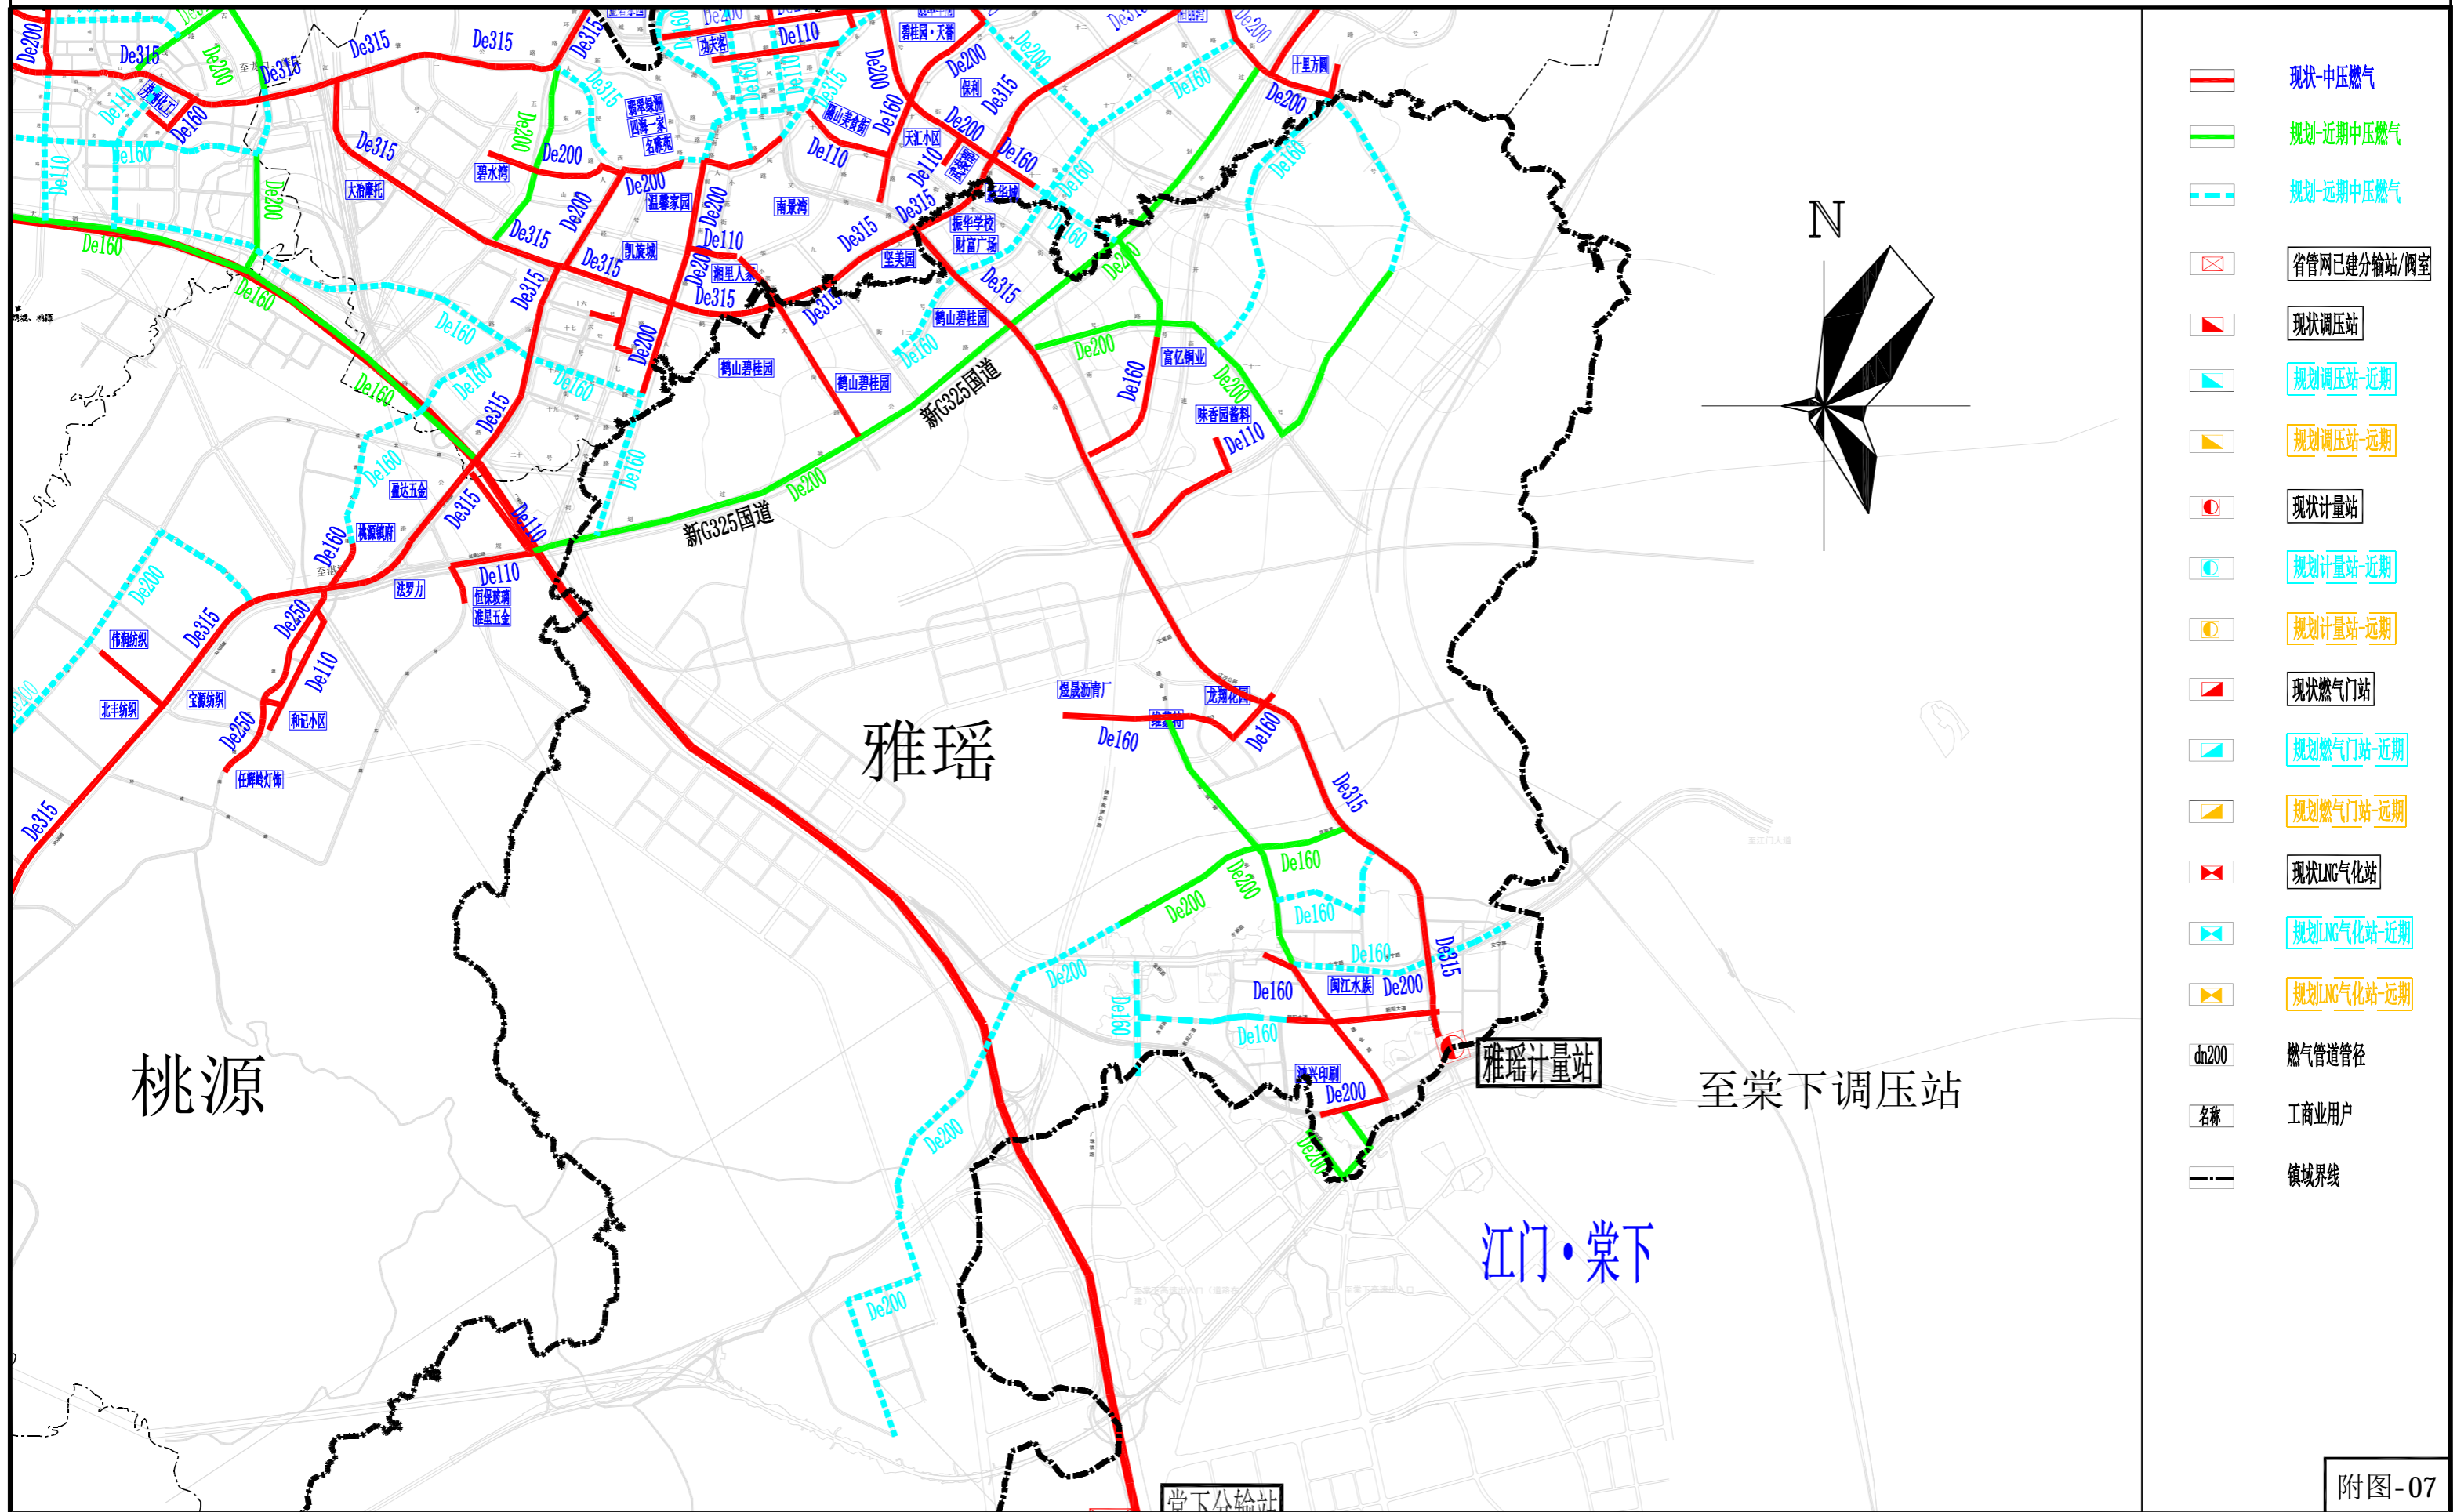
雅瑶

桃源

江门·棠下

至棠下调压站

雅瑶计量站

棠下分输站

新G325国道

N

De200 De315 De160 De110 De250

碧水湾 大治摩托 温馨家园 凯旋城 南景湾 坚美园 鹤山碧桂园 振华学校 财富广场 湘里人家 天汇小区 保利 十里方圆 富亿铜业 味香园酱料 雄达五金 桃源领府 法罗力 恒保玻璃 雄星五金 伟润纺织 北丰纺织 宝源纺织 和记小区 任辉镁灯饰 煜晟沥青厂 龙翔化工 闽江水泥 鸿兴印刷

现状-中压燃气
规划-近期中压燃气
规划-远期中压燃气
省管网已建分输站/阀室
现状调压站
规划调压站-近期
规划调压站-远期
现状计量站
规划计量站-近期
规划计量站-远期
现状燃气门站
规划燃气门站-近期
规划燃气门站-远期
现状LNG气化站
规划LNG气化站-近期
规划LNG气化站-远期
dn200 燃气管道管径
名称 工商业用户
镇域界线

附图-07